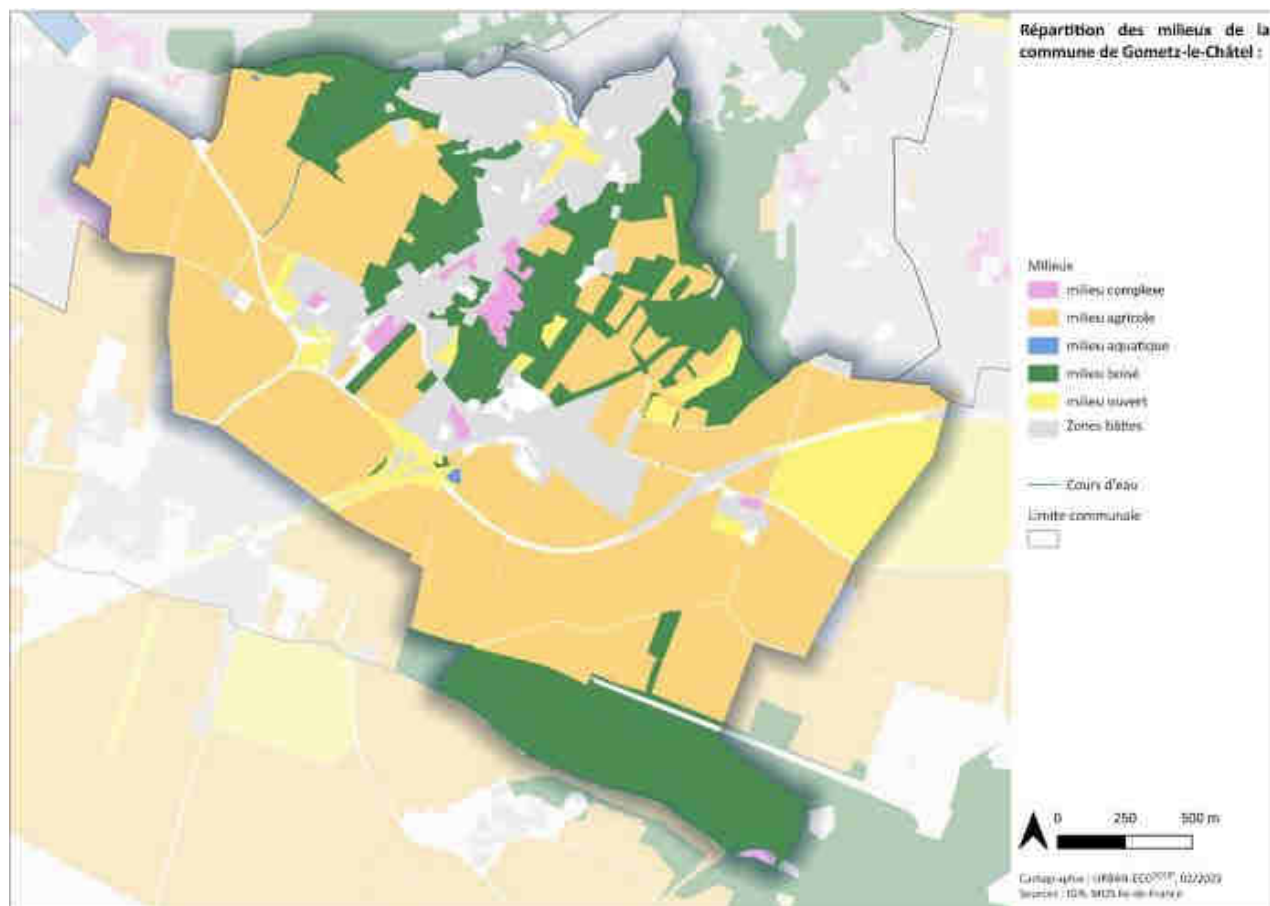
Répartition des milieux de la commune de Gometz-le-Châtel :

Milieux
milieu complexe
milieu agricole
milieu aquatique
milieu boisé
milieu ouvert
Zones bâties

Cours d'eau

Limite communale

0 250 500 m

Cartographie : URBAN-ECO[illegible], 02/2023
Sources : IGN, MOS Île-de-France